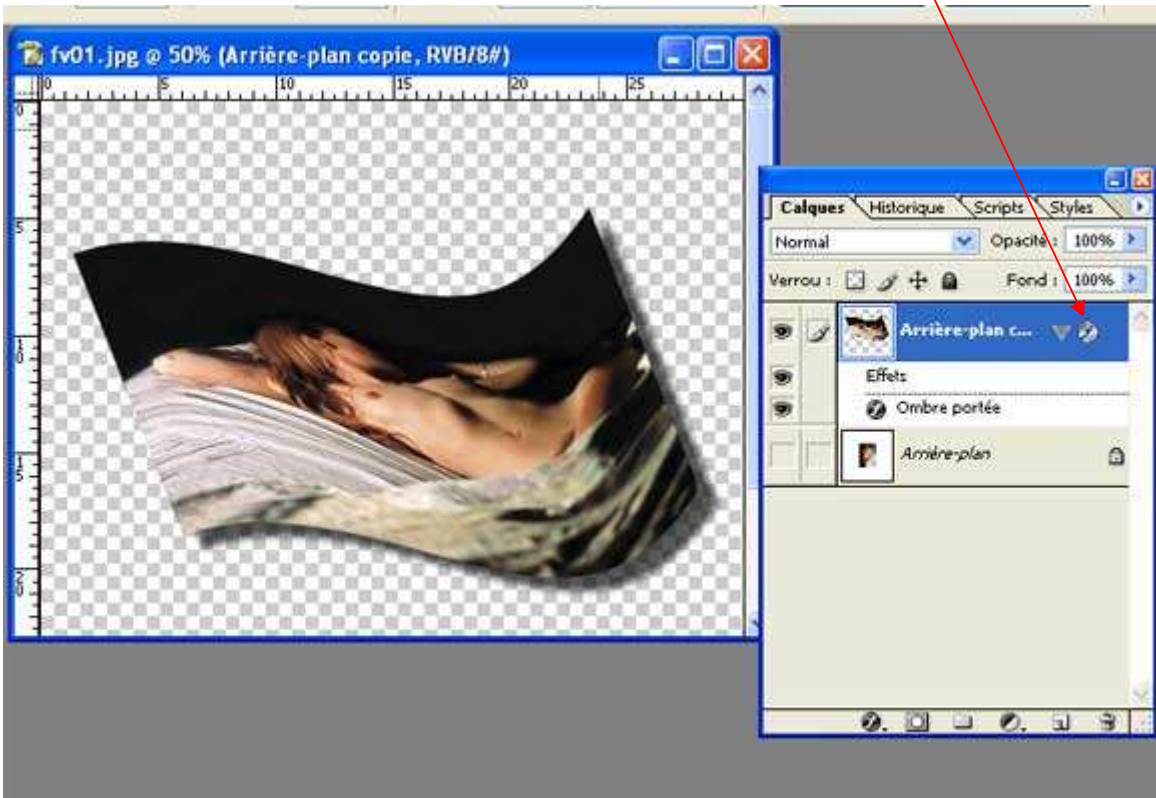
fv01.jpg @ 50% (Arrière-plan copie, RVB/8#)

0 5 10 15 20 25

0 5 10 15 20

Calques Historique Scripts Styles

Normal

Opacité : 100%

Verrou :

Fond : 100%

Arrière-plan c...

Effets

Ombre portée

Arrière-plan